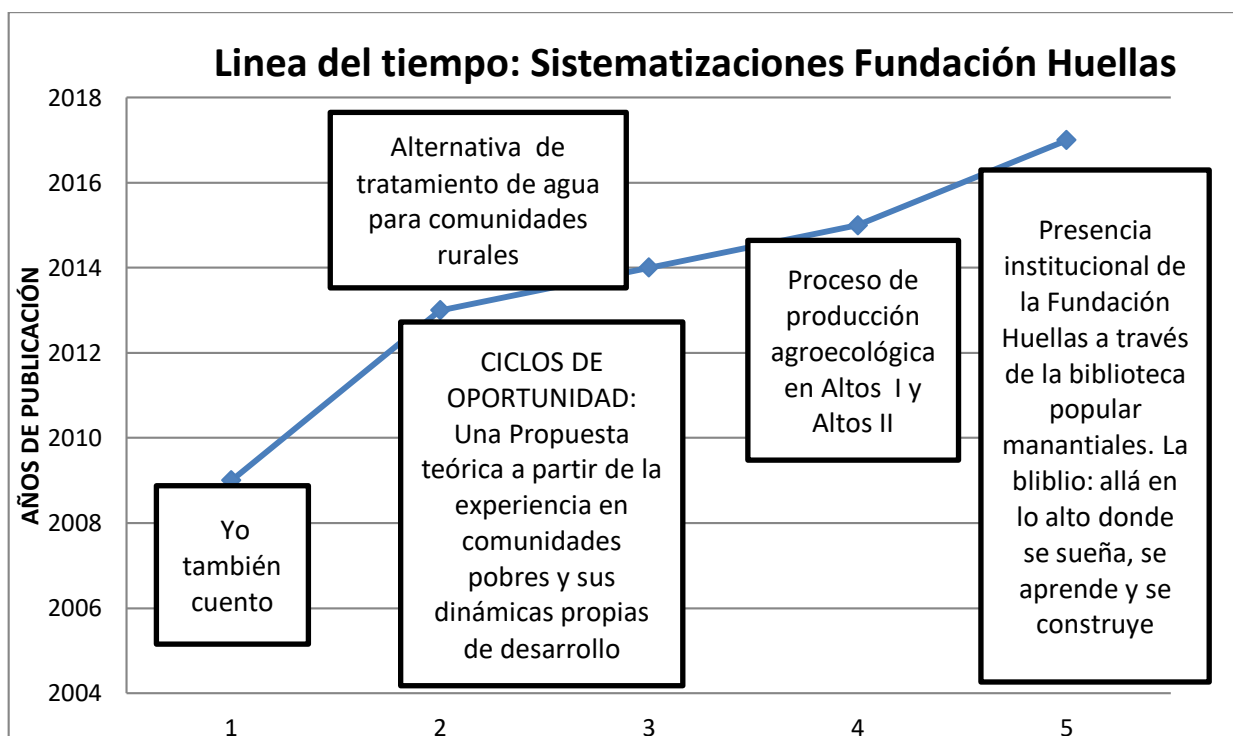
Linea del tiempo: Sistematizaciones Fundación Huellas

AÑOS DE PUBLICACIÓN

2018
2016
2014
2012
2010
2008
2006
2004

Alternativa de tratamiento de agua para comunidades rurales

Presencia institucional de la Fundación Huellas a través de la biblioteca popular manantiales. La bliblio: allá en lo alto donde se sueña, se aprende y se construye

Proceso de producción agroecológica en Altos I y Altos II

CICLOS DE OPORTUNIDAD: Una Propuesta teórica a partir de la experiencia en comunidades pobres y sus dinámicas propias de desarrollo

Yo también cuento

1
2
3
4
5